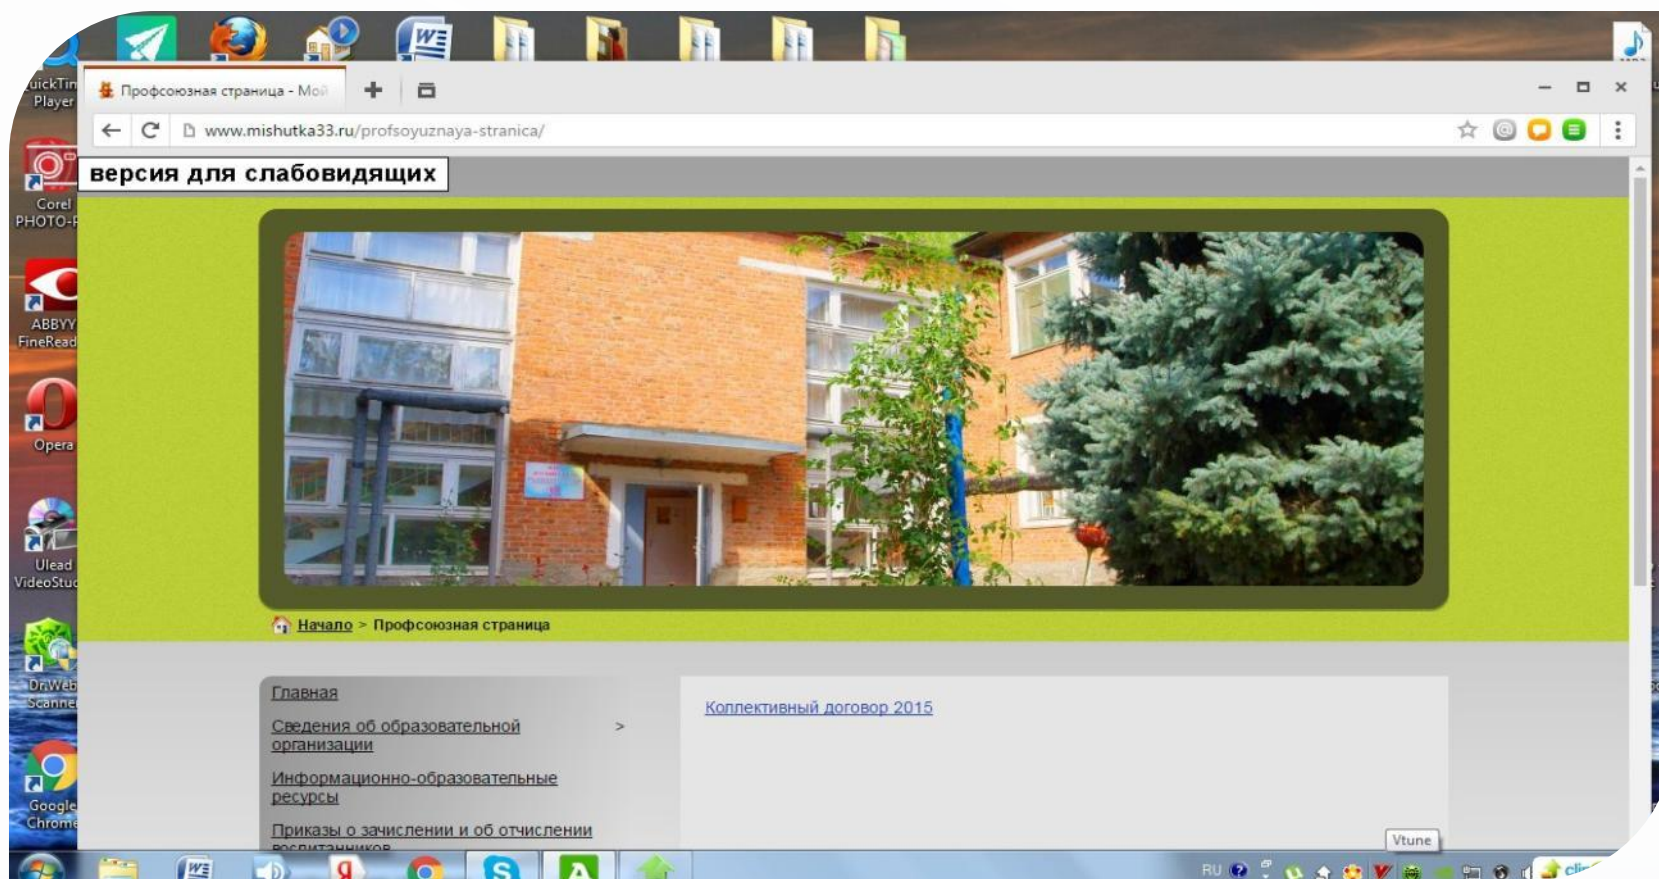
uickTin Player

Corel PHOTO-P

ABBYY FineRead

Opera

Ulead VideoStu

Dr.Web Scanne

Google Chrome

Профсоюзная страница - Мой

www.mishutka33.ru/profsoyuznaya-stranica/

версия для слабовидящих

Начало > Профсоюзная страница

Главная

Сведения об образовательной организации >

Информационно-образовательные ресурсы

Приказы о зачислении и об отчислении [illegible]

Коллективный договор 2015

Vtune

RU